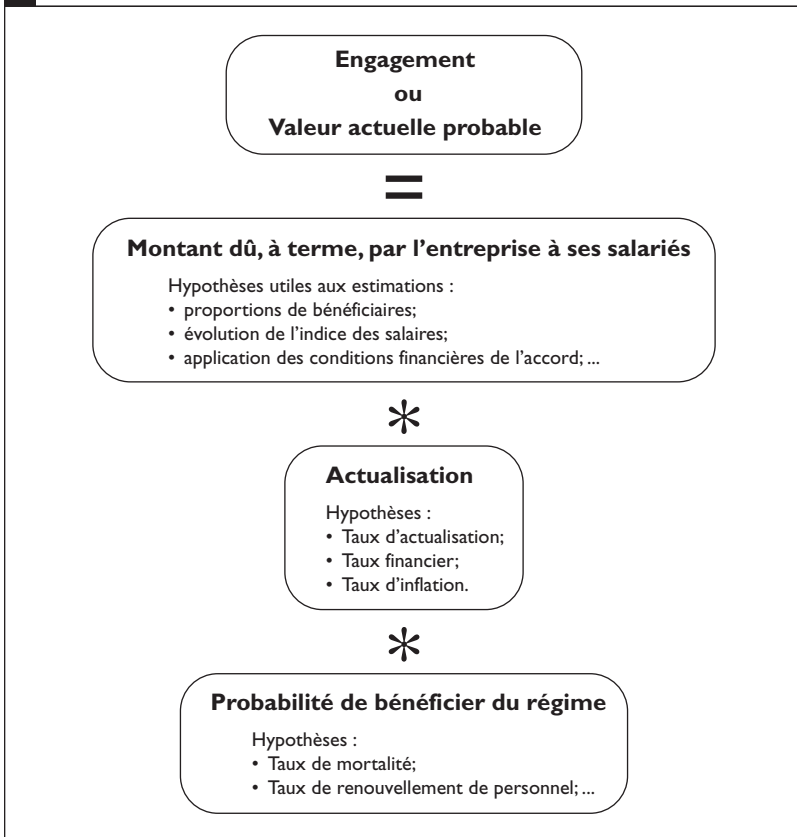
Engagement
ou
Valeur actuelle probable

=

Montant dû, à terme, par l'entreprise à ses salariés

Hypothèses utiles aux estimations :
• proportions de bénéficiaires;
• évolution de l'indice des salaires;
• application des conditions financières de l'accord; ...

*

Actualisation

Hypothèses :
• Taux d'actualisation;
• Taux financier;
• Taux d'inflation.

*

Probabilité de bénéficier du régime

Hypothèses :
• Taux de mortalité;
• Taux de renouvellement de personnel; ...